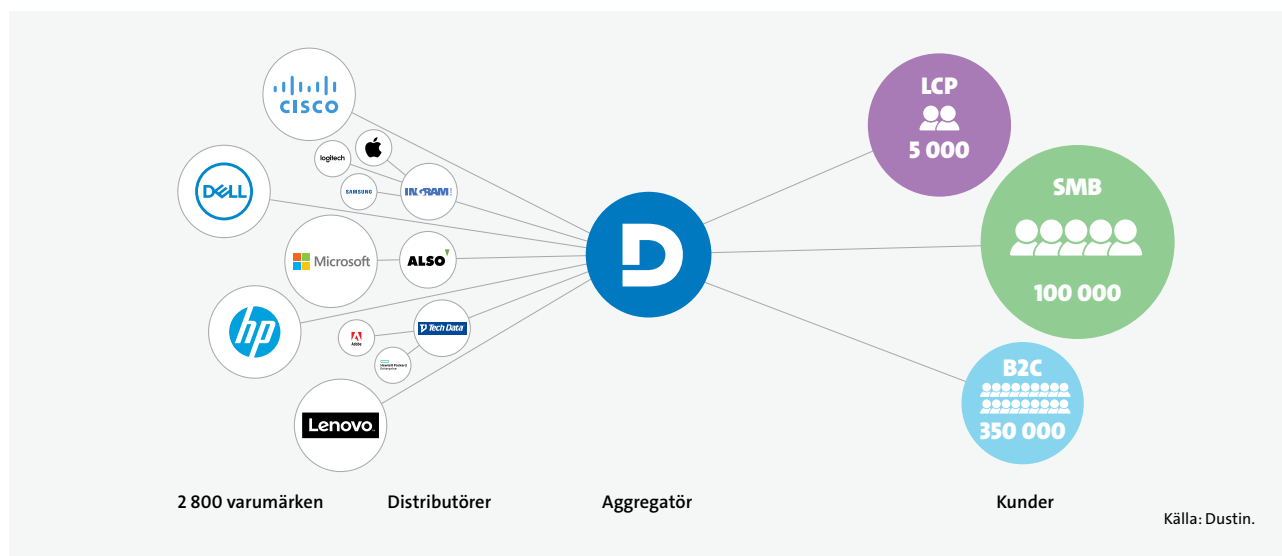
CISCO

logitech

SAMSUNG

INGRAM

DELL

Microsoft

ALSO

hp

Adobe

Tech Data

Hewlett Packard Enterprise

Lenovo

D

LCP
5 000

SMB
100 000

B2C
350 000

2 800 varumärken

Distributörer

Aggregatör

Kunder

Källa: Dustin.